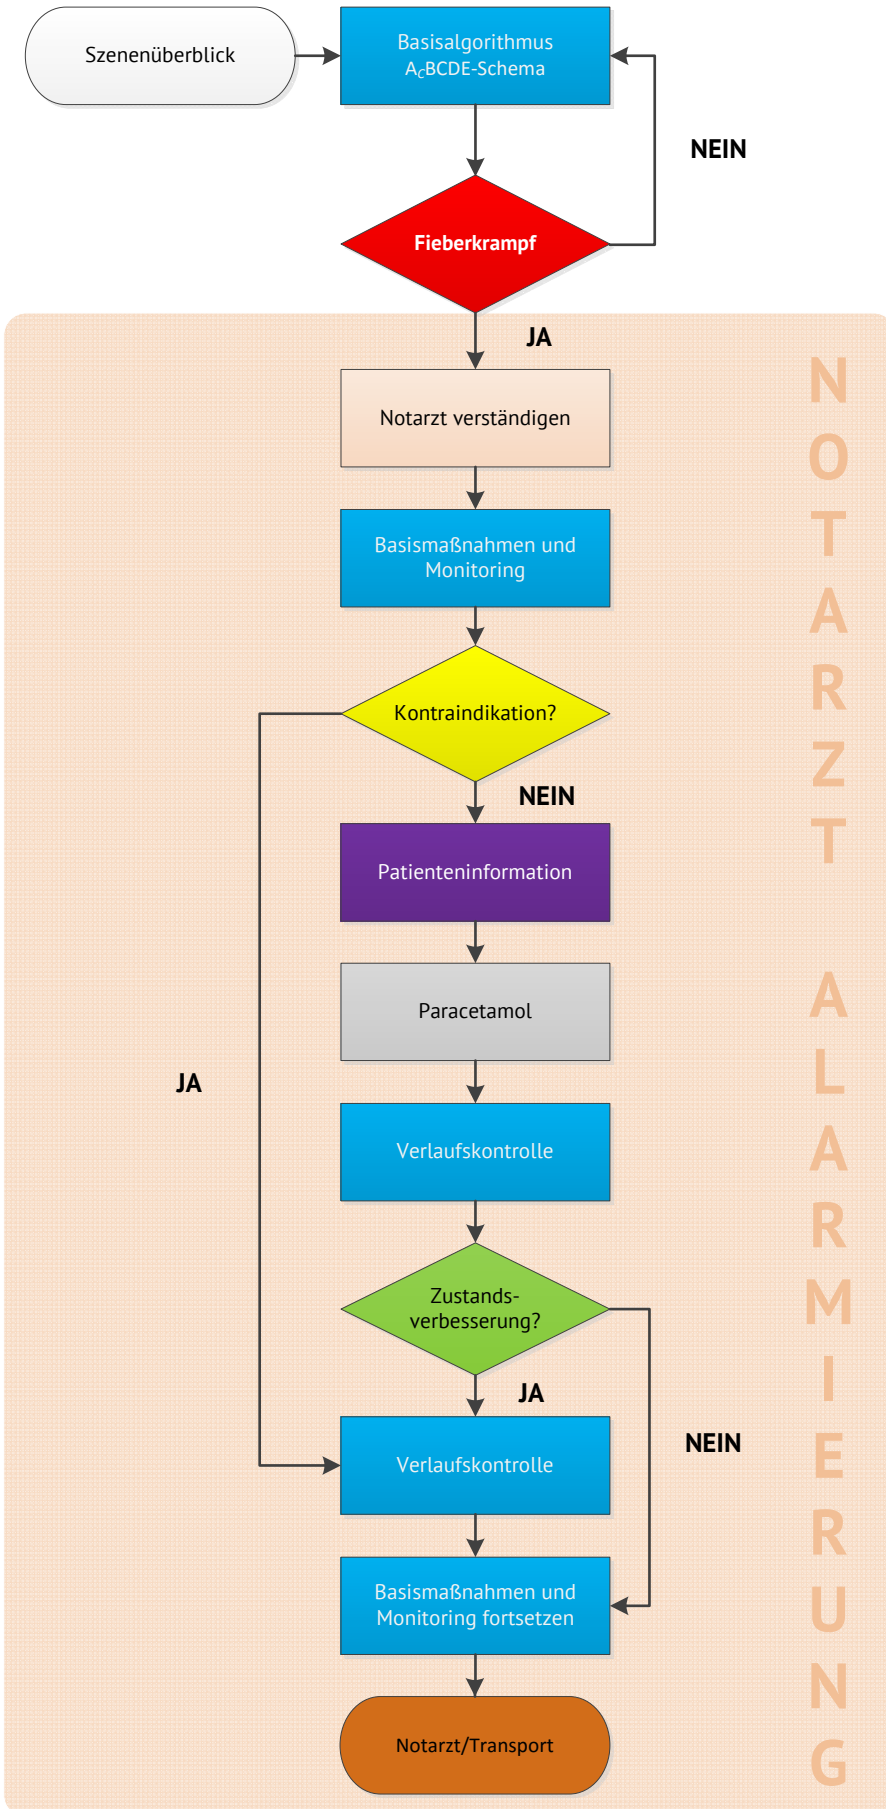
Szenenüberblick

Basisalgorithmus
$A_C$BCDE-Schema

NEIN

Fieberkrampf

JA

NOTARZT ALARMIERUNG

Notarzt verständigen

Basismaßnahmen und Monitoring

Kontraindikation?

NEIN

Patienteninformation

Paracetamol

JA

Verlaufskontrolle

Zustands-verbesserung?

JA

NEIN

Verlaufskontrolle

Basismaßnahmen und Monitoring fortsetzen

Notarzt/Transport